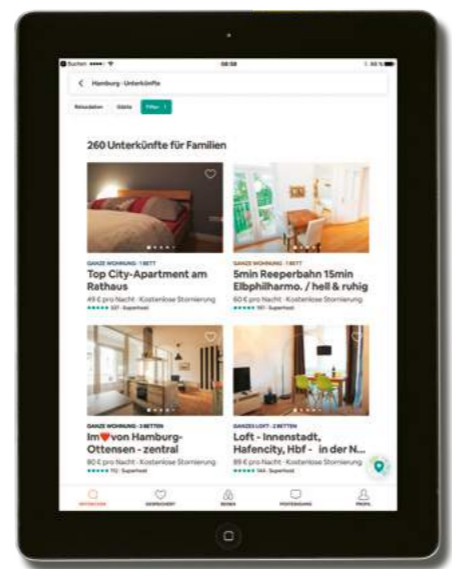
Suchen 08:58

Hamburg · Unterkünfte

Reisedaten Gäste Filter · 1

260 Unterkünfte für Familien

GANZE WOHNUNG · 1 BETT
Top City-Apartment am Rathaus
49 € pro Nacht · Kostenlose Stornierung
★★★★★ 327 · Superhost

GANZE WOHNUNG · 1 BETT
5min Reeperbahn 15min Elbphilharmo. / hell & ruhig
60 € pro Nacht · Kostenlose Stornierung
★★★★★ 150 · Superhost

GANZE WOHNUNG · 2 BETTEN
Im ♥ von Hamburg-Ottensen - zentral
80 € pro Nacht · Kostenlose Stornierung
★★★★★ 112 · Superhost

GANZES LOFT · 2 BETTEN
Loft - Innenstadt, Hafencity, Hbf - in der N...
89 € pro Nacht · Kostenlose Stornierung
★★★★★ 144 · Superhost

ENTDECKEN GESPEICHERT REISEN POSTEINGANG PROFIL